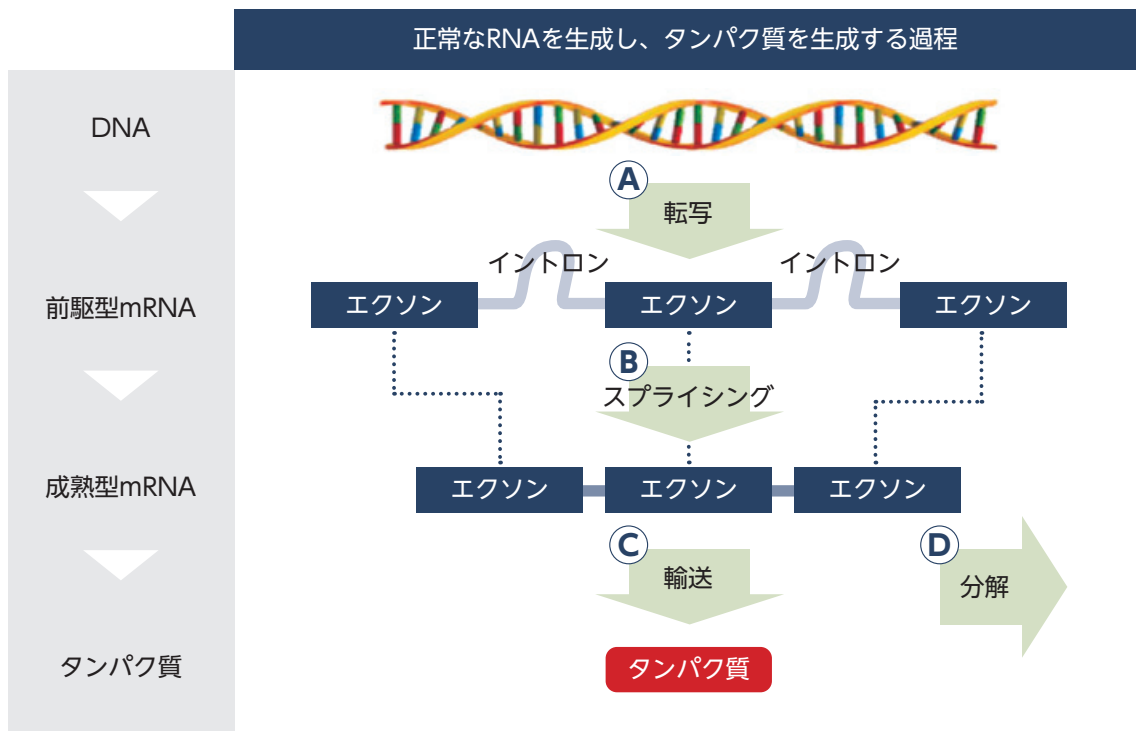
正常なRNAを生成し、タンパク質を生成する過程

DNA

前駆型mRNA

成熟型mRNA

タンパク質

A 転写

イントロン　イントロン

エクソン　エクソン　エクソン

B スプライシング

エクソン　エクソン　エクソン

C 輸送

D 分解

タンパク質